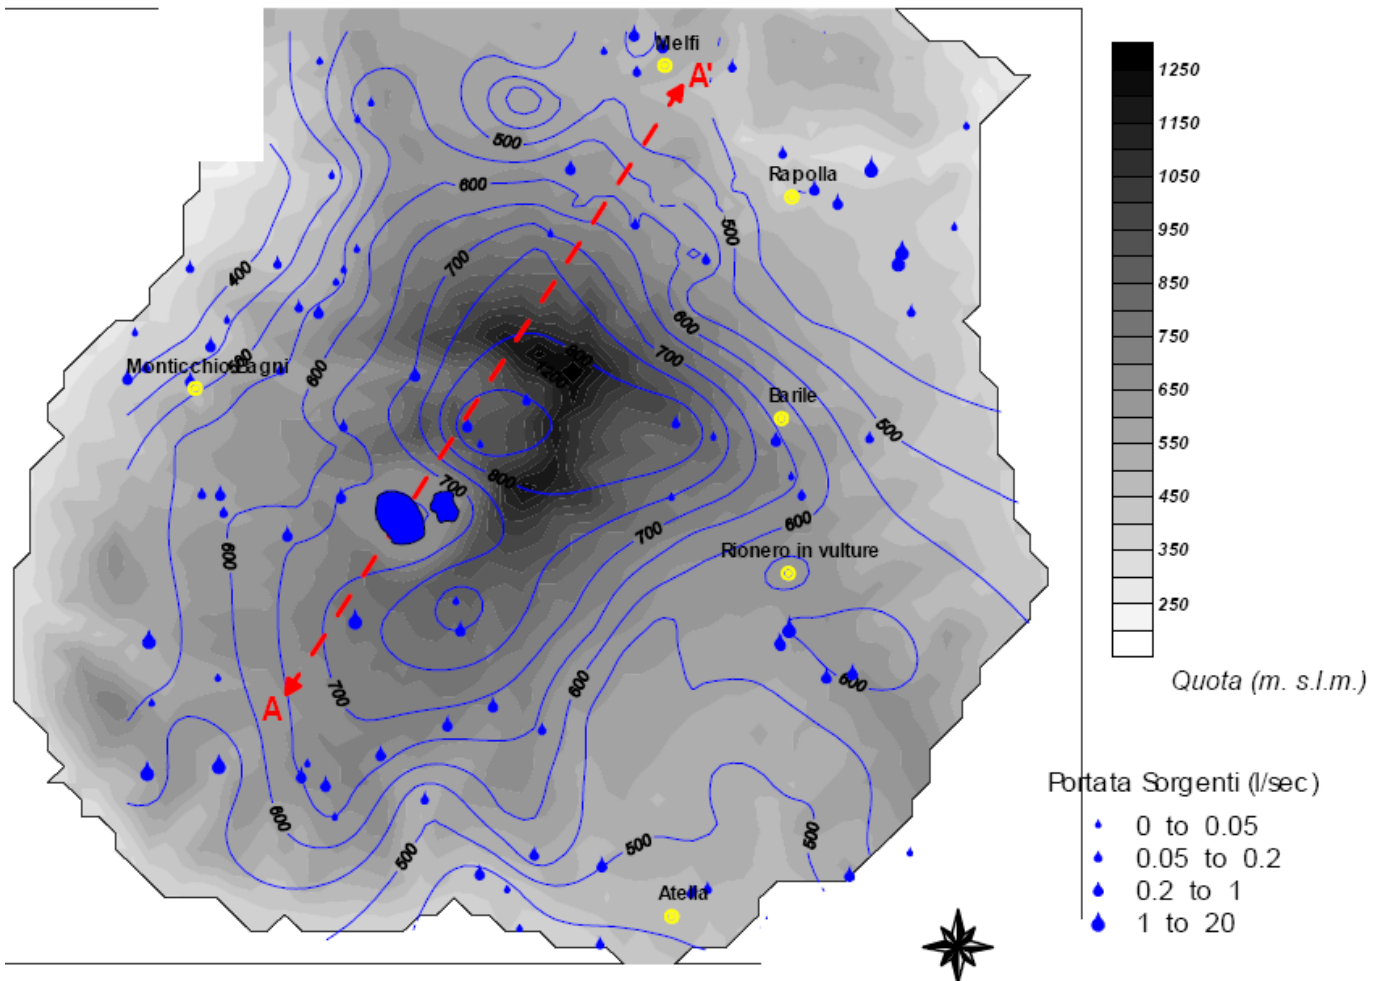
Melfi
A'
500
600
Rapolla
500
400
700
600
Monticchio Bagni
600
800
700
Barile
500
800
700
600
700
Rionero in vulture
600
600
A
700
600
600
500
500
500
Atella

1250
1150
1050
950
850
750
650
550
450
350
250
Quota (m. s.l.m.)

Portata Sorgenti (l/sec)
0 to 0.05
0.05 to 0.2
0.2 to 1
1 to 20